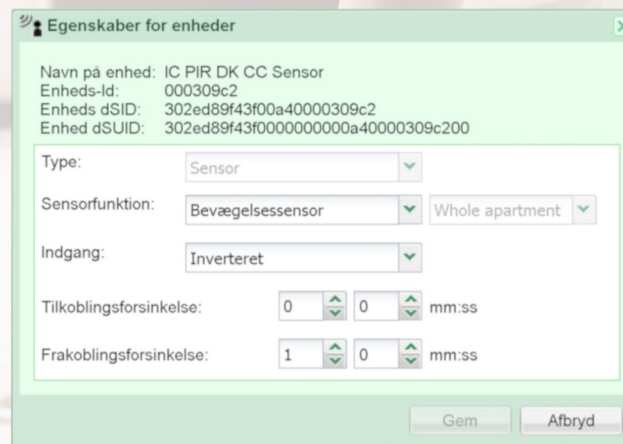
Egenskaber for enheder

Navn på enhed: IC PIR DK CC Sensor
Enheds-Id: 000309c2
Enheds dSID: 302ed89f43f00a40000309c2
Enhed dSUID: 302ed89f43f0000000000a40000309c200

Type: Sensor

Sensorfunktion: Bevægelsessensor Whole apartment

Indgang: Inverteret

Tilkoblingsforsinkelse: 0 0 mm:ss

Frakoblingsforsinkelse: 1 0 mm:ss

Gem Afbryd